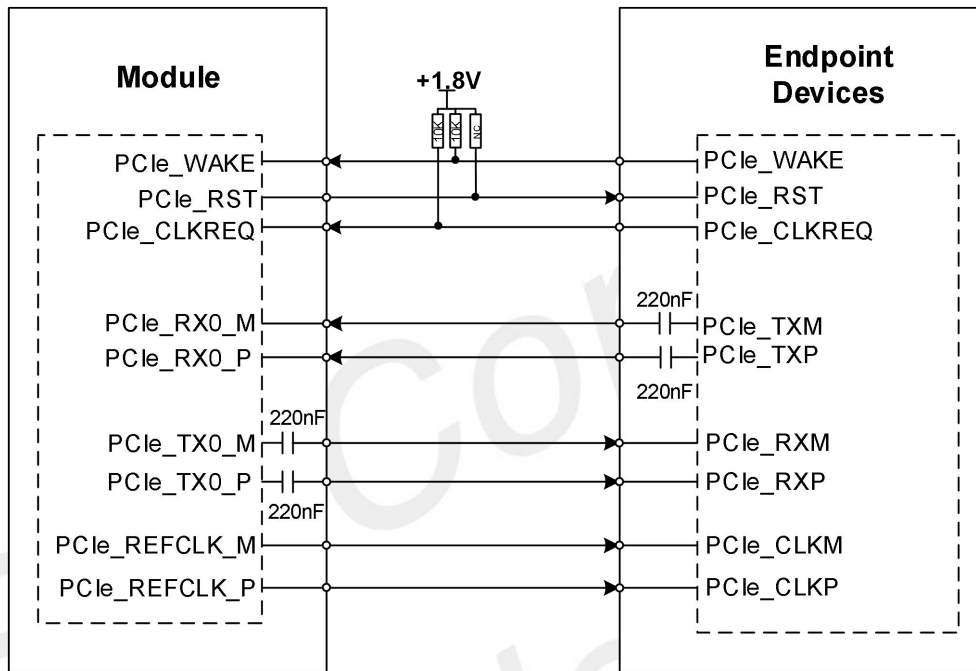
Module

+1.8V

10K 10K NC

Endpoint Devices

PCIe_WAKE
PCIe_RST
PCIe_CLKREQ
PCIe_RX0_M
PCIe_RX0_P
220nF
PCIe_TX0_M
PCIe_TX0_P
220nF
PCIe_REFCLK_M
PCIe_REFCLK_P

PCIe_WAKE
PCIe_RST
PCIe_CLKREQ
220nF
PCIe_TXM
PCIe_TXP
220nF
PCIe_RXM
PCIe_RXP
PCIe_CLKM
PCIe_CLKP